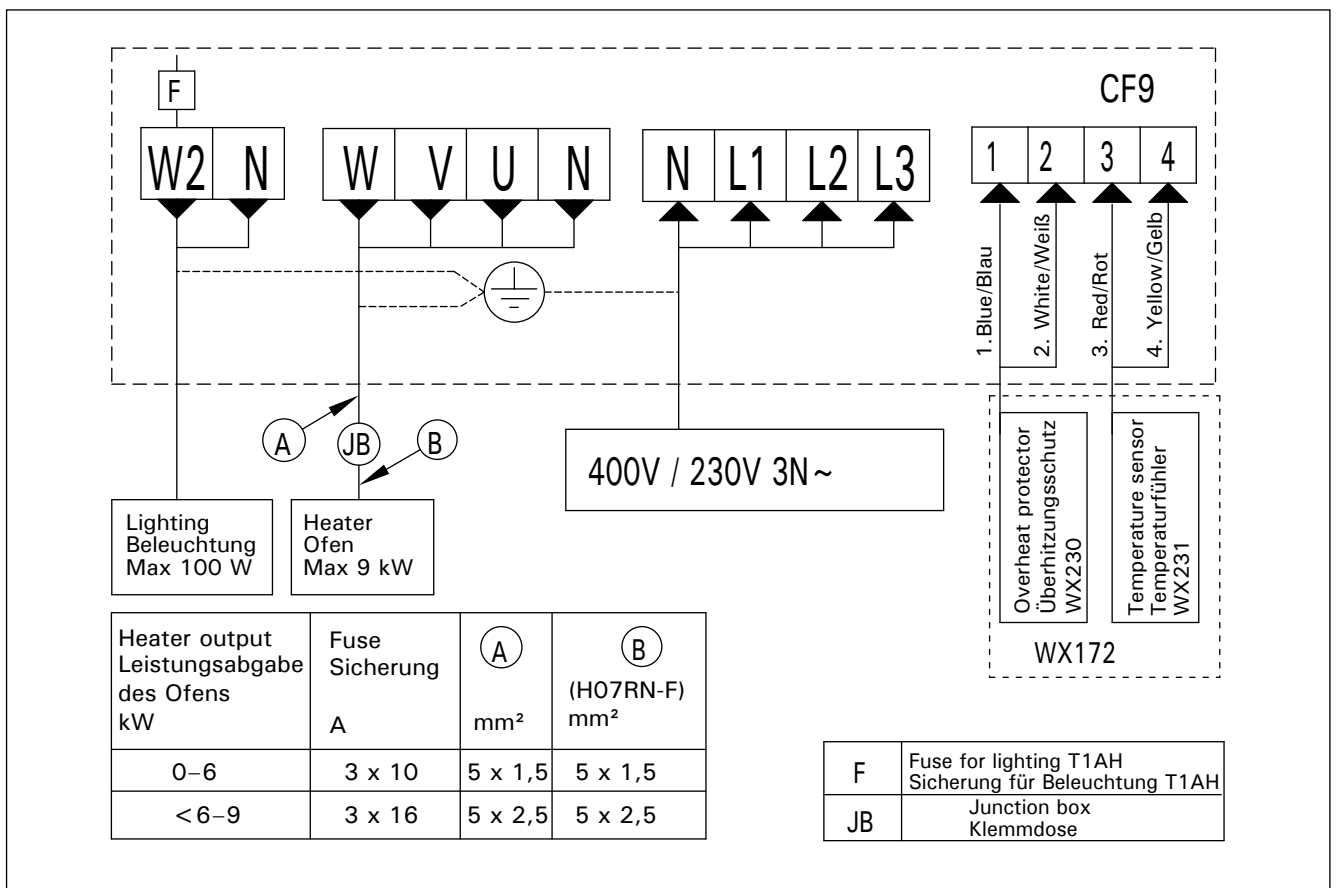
F

CF9

W2 N

W V U N

N L1 L2 L3

1 2 3 4

1. Blue/Blau

2. White/Weiß

3. Red/Rot

4. Yellow/Gelb

A

JB

B

400V / 230V 3N~

Lighting
Beleuchtung
Max 100 W

Heater
Ofen
Max 9 kW

Overheat protector
Überhitzungsschutz
WX230

Temperature sensor
Temperaturfühler
WX231

WX172

| Heater output Leistungsabgabe des Ofens kW | Fuse Sicherung A | (A) mm² | (B) (H07RN-F) mm² |
|---|---|---|---|
| 0–6 | 3 x 10 | 5 x 1,5 | 5 x 1,5 |
| <6–9 | 3 x 16 | 5 x 2,5 | 5 x 2,5 |

| F | Fuse for lighting T1AH Sicherung für Beleuchtung T1AH |
|---|---|
| JB | Junction box Klemmdose |